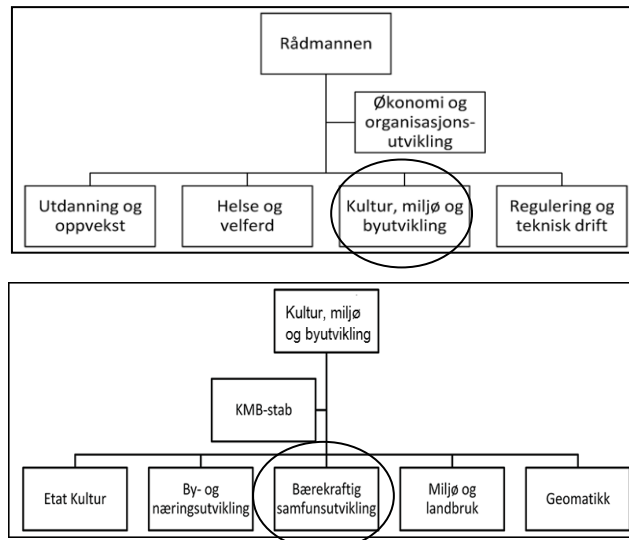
Rådmannen

Økonomi og organisasjonsutvikling

Utdanning og oppvekst

Helse og velferd

Kultur, miljø og byutvikling

Regulering og teknisk drift

Kultur, miljø og byutvikling

KMB-stab

Etat Kultur

By- og næringsutvikling

Bærekraftig samfunsutvikling

Miljø og landbruk

Geomatikk